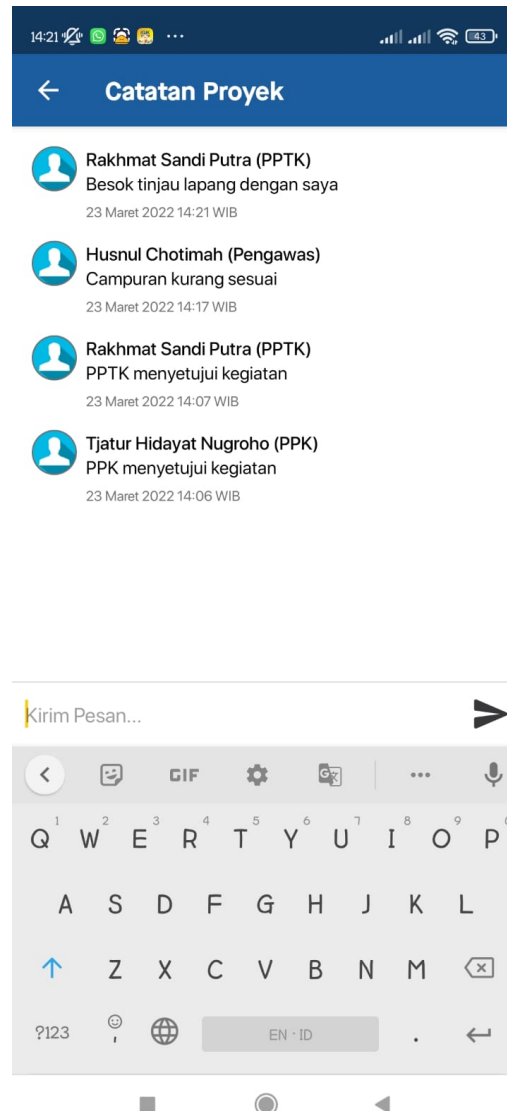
14:21 ··· 43

Catatan Proyek

Rakhmat Sandi Putra (PPTK)
Besok tinjau lapang dengan saya
23 Maret 2022 14:21 WIB

Husnul Chotimah (Pengawas)
Campuran kurang sesuai
23 Maret 2022 14:17 WIB

Rakhmat Sandi Putra (PPTK)
PPTK menyetujui kegiatan
23 Maret 2022 14:07 WIB

Tjatur Hidayat Nugroho (PPK)
PPK menyetujui kegiatan
23 Maret 2022 14:06 WIB

Kirim Pesan...

GIF ···

1 2 3 4 5 6 7 8 9
Q W E R T Y U I O P
A S D F G H J K L
Z X C V B N M
?123 EN · ID .